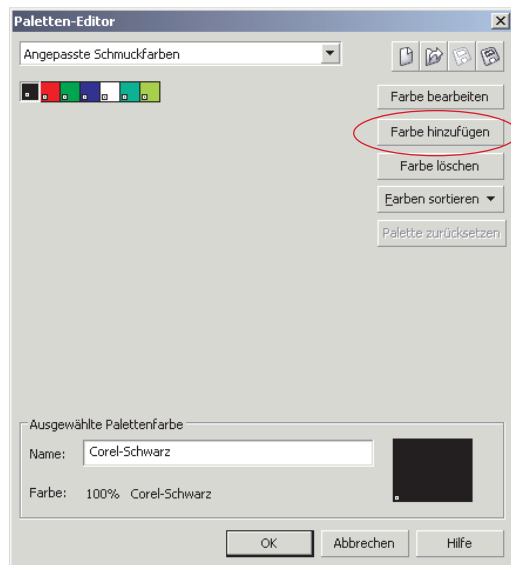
Paletten-Editor

Angepasste Schmuckfarben

Farbe bearbeiten

Farbe hinzufügen

Farbe löschen

Farben sortieren ▼

Palette zurücksetzen

Ausgewählte Palettenfarbe

Name: Corel-Schwarz

Farbe: 100% Corel-Schwarz

OK

Abbrechen

Hilfe